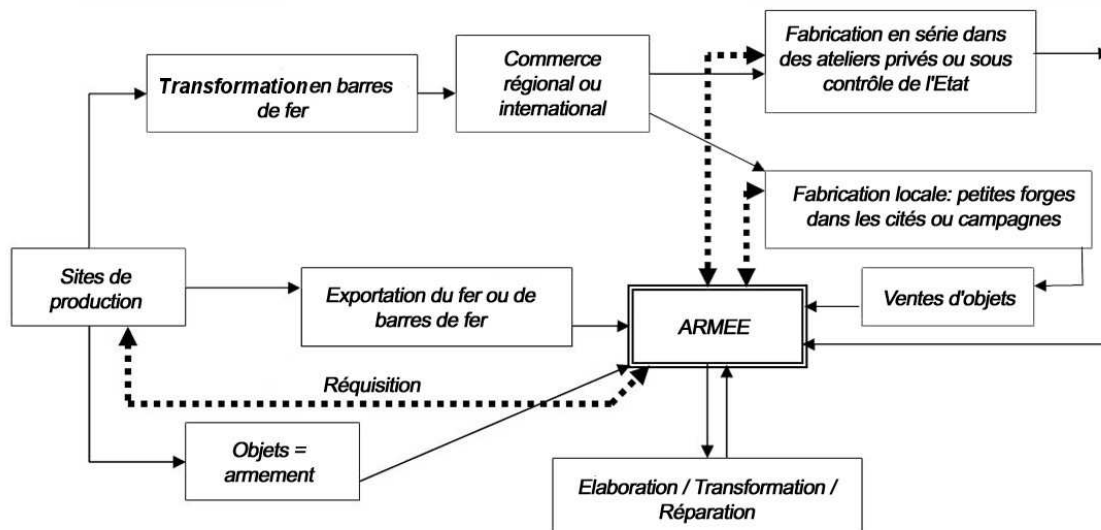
Transformation en barres de fer

Commerce régional ou international

Fabrication en série dans des ateliers privés ou sous contrôle de l'Etat

Fabrication locale: petites forges dans les cités ou campagnes

Sites de production

Exportation du fer ou de barres de fer

ARMEE

Ventes d'objets

Réquisition

Objets = armement

Elaboration / Transformation / Réparation